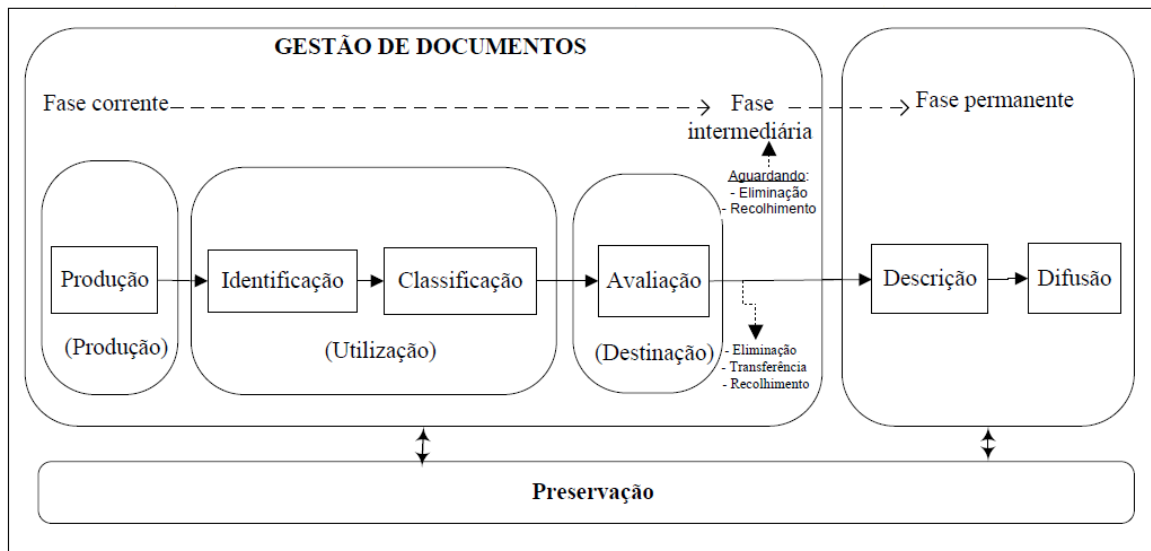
GESTÃO DE DOCUMENTOS

Fase corrente

Fase intermediária

Fase permanente

Aguardando:
- Eliminação
- Recolhimento

Produção

Identificação

Classificação

Avaliação

Descrição

Difusão

(Produção)

(Utilização)

(Destinação)

- Eliminação
- Transferência
- Recolhimento

Preservação